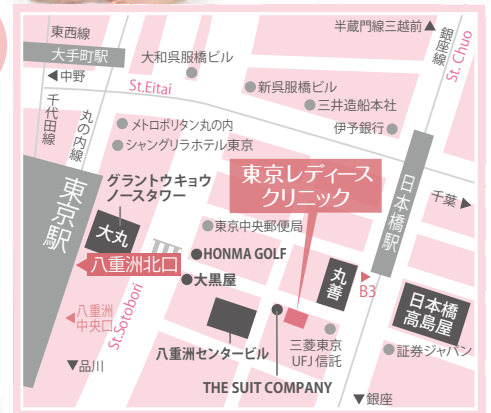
東西線
半蔵門線三越前▲
大手町駅
大和呉服橋ビル
銀座線
St. Chuo
◀中野
St.Eitai
新呉服橋ビル
千代田線
丸の内線
三井造船本社
メトロポリタン丸の内
伊予銀行
シャングリラホテル東京
東京レディースクリニック
東京駅
グラントウキョウノースタワー
日本橋駅
千葉▶
大丸
東京中央郵便局
HONMA GOLF
丸善
◀八重洲北口
大黒屋
B3
八重洲中央口
St.Sotobori
日本橋高島屋
三菱東京UFJ信託
八重洲センタービル
証券ジャパン
▼品川
THE SUIT COMPANY
▼銀座